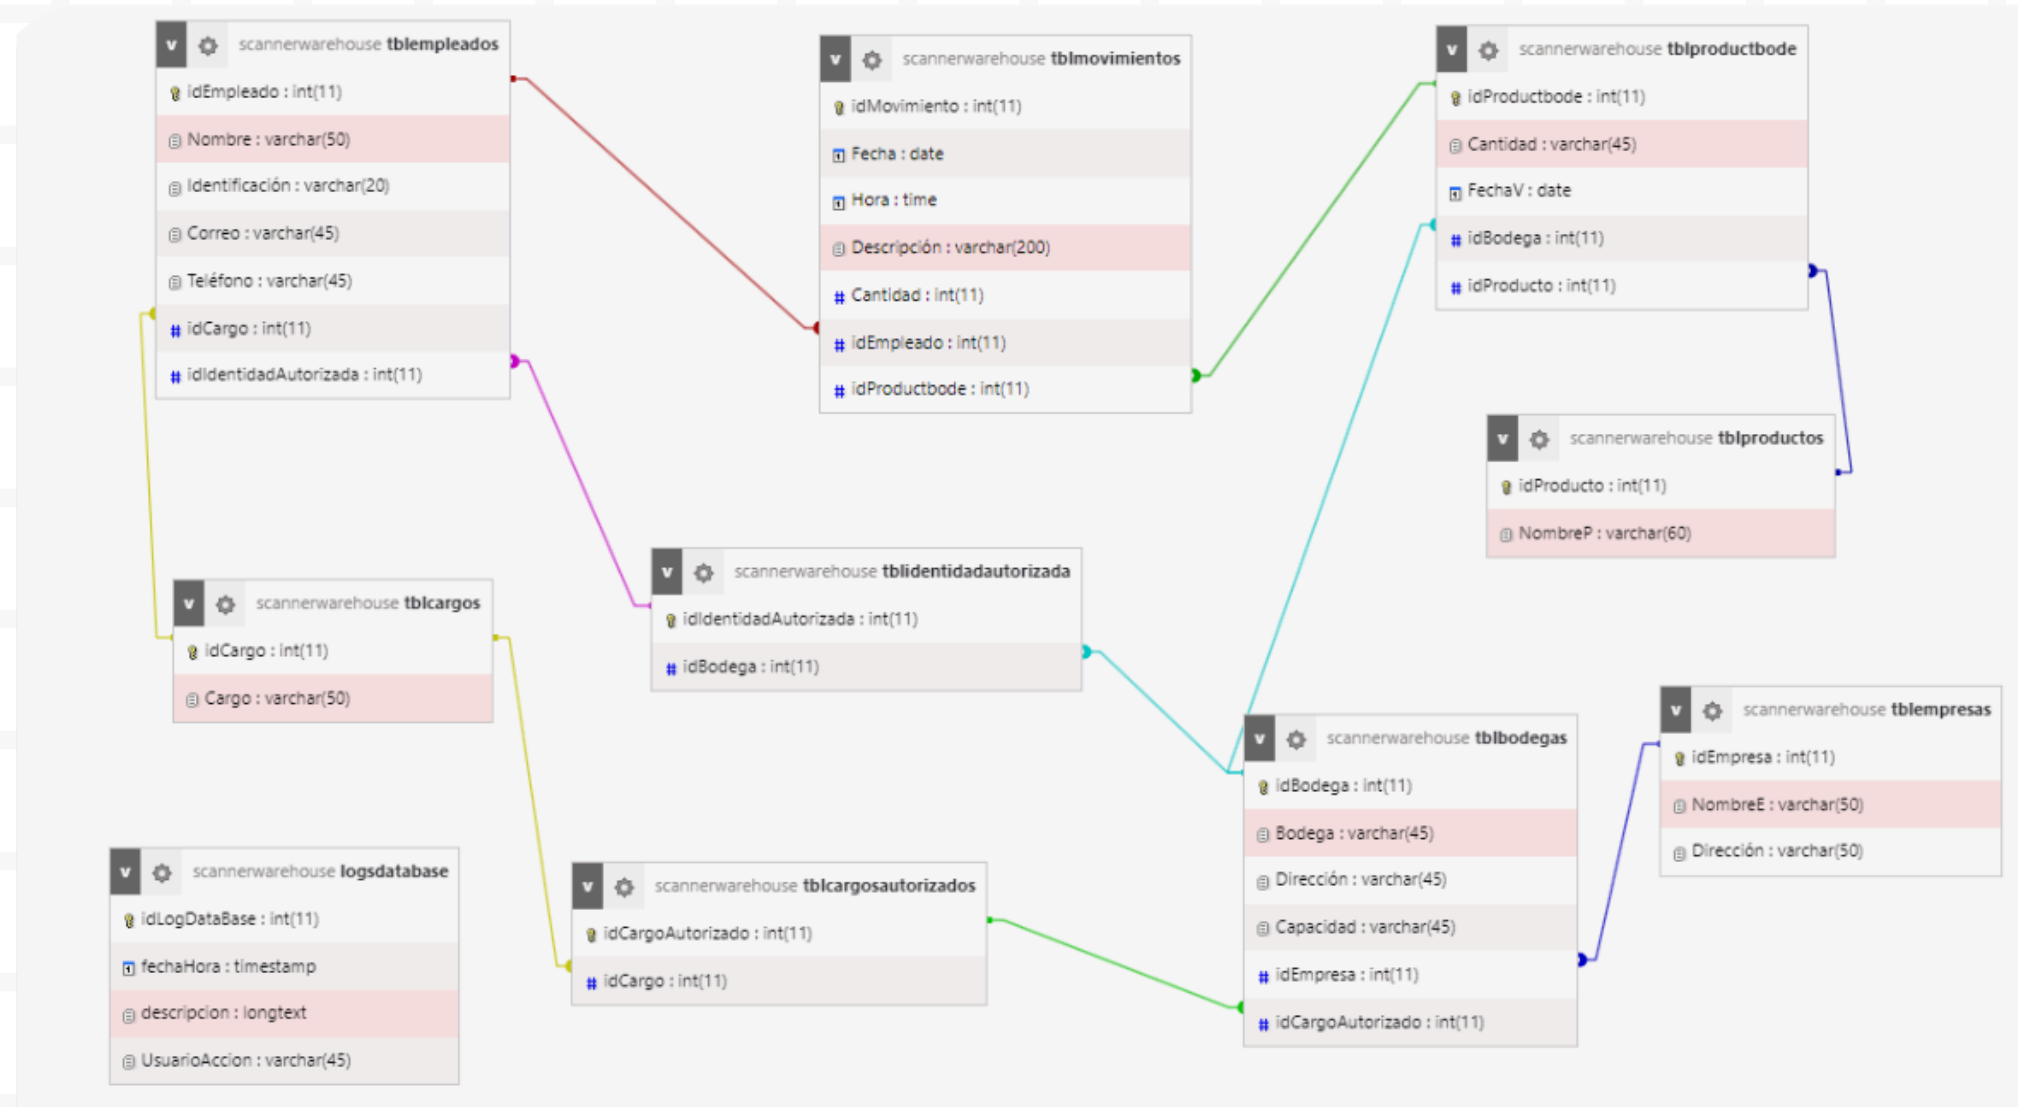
v scannerwarehouse tblempleados
idEmpleado : int(11)
Nombre : varchar(50)
Identificación : varchar(20)
Correo : varchar(45)
Teléfono : varchar(45)
idCargo : int(11)
idIdentidadAutorizada : int(11)

v scannerwarehouse tblmovimientos
idMovimiento : int(11)
Fecha : date
Hora : time
Descripción : varchar(200)
Cantidad : int(11)
idEmpleado : int(11)
idProductbode : int(11)

v scannerwarehouse tblproductbode
idProductbode : int(11)
Cantidad : varchar(45)
FechaV : date
idBodega : int(11)
idProducto : int(11)

v scannerwarehouse tblproductos
idProducto : int(11)
NombreP : varchar(60)

v scannerwarehouse tblidentidadautorizada
idIdentidadAutorizada : int(11)
idBodega : int(11)

v scannerwarehouse tblcargos
idCargo : int(11)
Cargo : varchar(50)

v scannerwarehouse tblempresas
idEmpresa : int(11)
NombreE : varchar(50)
Dirección : varchar(50)

v scannerwarehouse tblbodegas
idBodega : int(11)
Bodega : varchar(45)
Dirección : varchar(45)
Capacidad : varchar(45)
idEmpresa : int(11)
idCargoAutorizado : int(11)

v scannerwarehouse logsdatabase
idLogDataBase : int(11)
fechaHora : timestamp
descripcion : longtext
UsuarioAccion : varchar(45)

v scannerwarehouse tblcargosautorizados
idCargoAutorizado : int(11)
idCargo : int(11)